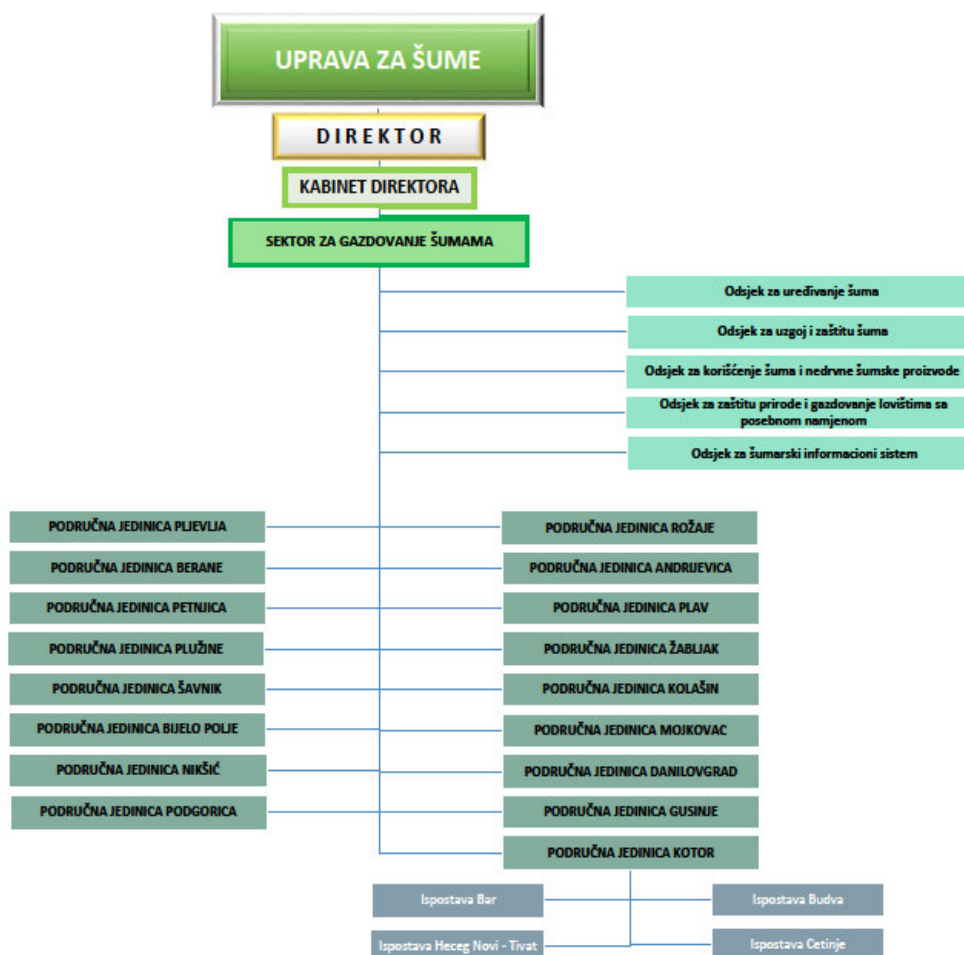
UPRAVA ZA ŠUME

DIREKTOR

KABINET DIREKTORA

SEKTOR ZA GAZDOVANJE ŠUMAMA

Odsjek za uređivanje šuma

Odsjek za uzgoj i zaštitu šuma

Odsjek za korišćenje šuma i nedrvne šumske proizvode

Odsjek za zaštitu prirode i gazdovanje lovištima sa posebnom namjenom

Odsjek za šumarski informacioni sistem

PODRUČNA JEDINICA PLJEVLJA

PODRUČNA JEDINICA BERANE

PODRUČNA JEDINICA PETNJICA

PODRUČNA JEDINICA PLUŽINE

PODRUČNA JEDINICA ŠAVNIK

PODRUČNA JEDINICA BIJELO POLJE

PODRUČNA JEDINICA NIKŠIĆ

PODRUČNA JEDINICA PODGORICA

PODRUČNA JEDINICA ROŽAJE

PODRUČNA JEDINICA ANDRIJEVICA

PODRUČNA JEDINICA PLAV

PODRUČNA JEDINICA ŽABLJAK

PODRUČNA JEDINICA KOLAŠIN

PODRUČNA JEDINICA MOJKOVAC

PODRUČNA JEDINICA DANILOVGRAD

PODRUČNA JEDINICA GUSINJE

PODRUČNA JEDINICA KOTOR

Ispostava Bar

Ispostava Budva

Ispostava Heceg Novi - Tivat

Ispostava Cetinje